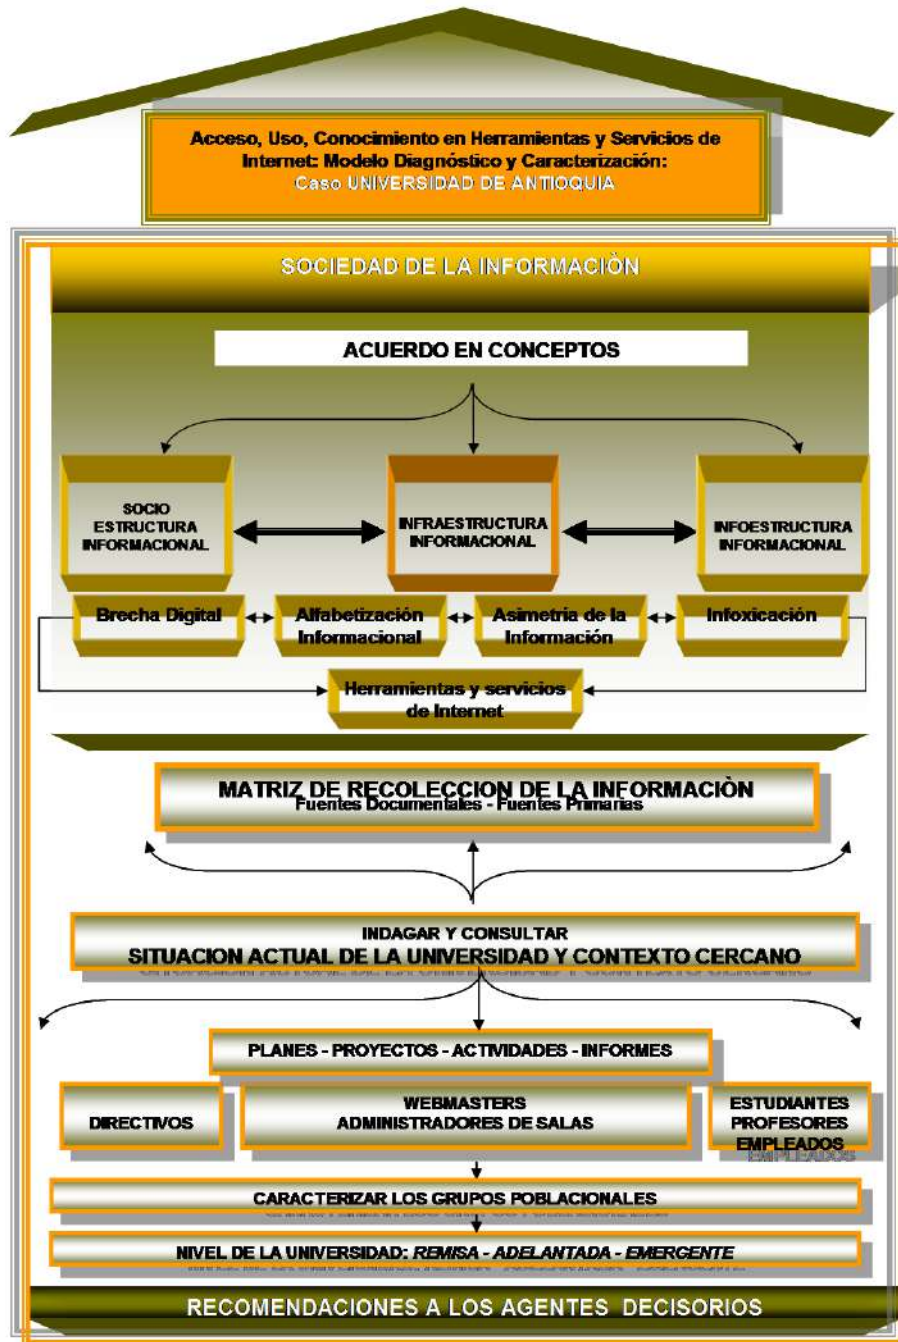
Acceso, Uso, Conocimiento en Herramientas y Servicios de Internet: Modelo Diagnóstico y Caracterización: Caso UNIVERSIDAD DE ANTIOQUIA

SOCIEDAD DE LA INFORMACIÒN

ACUERDO EN CONCEPTOS

SOCIO ESTRUCTURA INFORMACIONAL

INFRAESTRUCTURA INFORMACIONAL

INFOESTRUCTURA INFORMACIONAL

Brecha Digital

Alfabetización Informacional

Asimetria de la Información

Infoxicación

Herramientas y servicios de Internet

MATRIZ DE RECOLECCION DE LA INFORMACIÒN
Fuentes Documentales - Fuentes Primarias

INDAGAR Y CONSULTAR
SITUACION ACTUAL DE LA UNIVERSIDAD Y CONTEXTO CERCANO

PLANES - PROYECTOS - ACTIVIDADES - INFORMES

DIRECTIVOS

WEBMASTERS
ADMINISTRADORES DE SALAS

ESTUDIANTES
PROFESORES
EMPLEADOS

CARACTERIZAR LOS GRUPOS POBLACIONALES

NIVEL DE LA UNIVERSIDAD: REMISA - ADELANTADA - EMERGENTE

RECOMENDACIONES A LOS AGENTES DECISORIOS